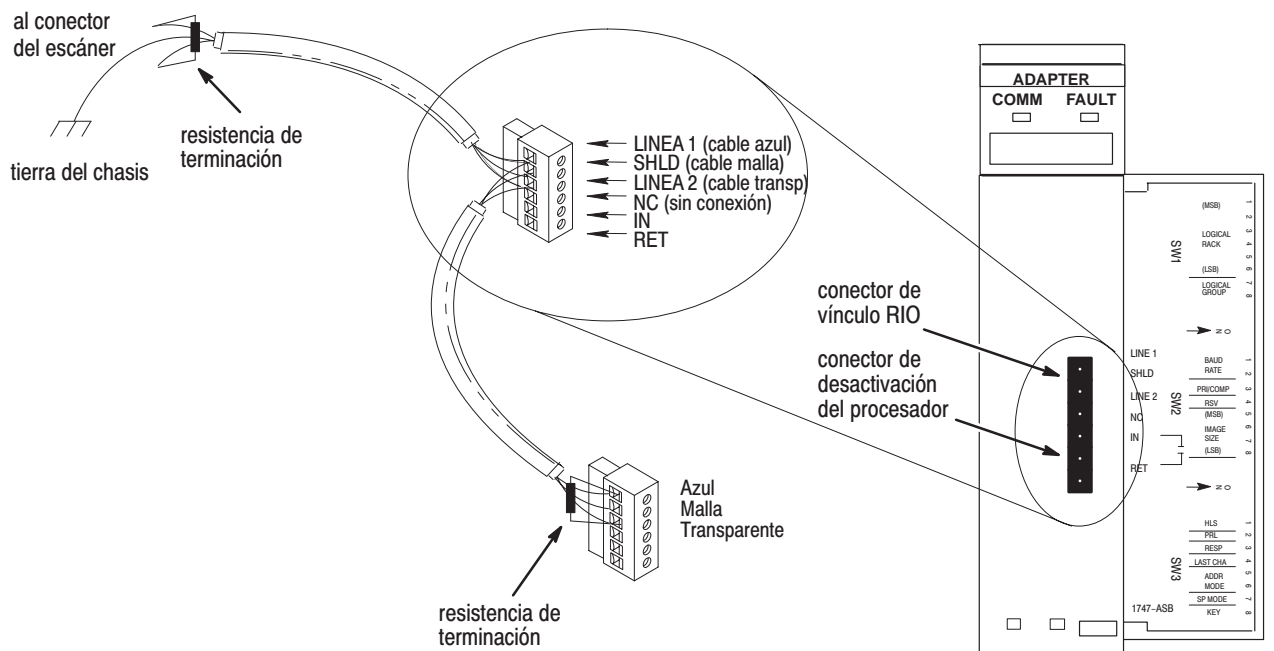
al conector del escáner

resistencia de terminación

tierra del chasis

LINEA 1 (cable azul)
SHLD (cable malla)
LINEA 2 (cable transp)
NC (sin conexión)
IN
RET

Azul
Malla
Transparente

resistencia de terminación

conector de vínculo RIO

conector de desactivación del procesador

ADAPTER
COMM FAULT

SW1
(MSB)
LOGICAL RACK
(LSB)
LOGICAL GROUP
1 2 3 4 5 6 7 8
ON

LINE 1
SHLD
LINE 2
NC
IN
RET

SW2
BAUD RATE
PRI/COMP
RSV
(MSB)
IMAGE SIZE
(LSB)
1 2 3 4 5 6 7 8
ON

SW3
HLS
PRL
RESP
LAST CHA
ADDR MODE
SP MODE
KEY
1 2 3 4 5 6 7 8

1747–ASB